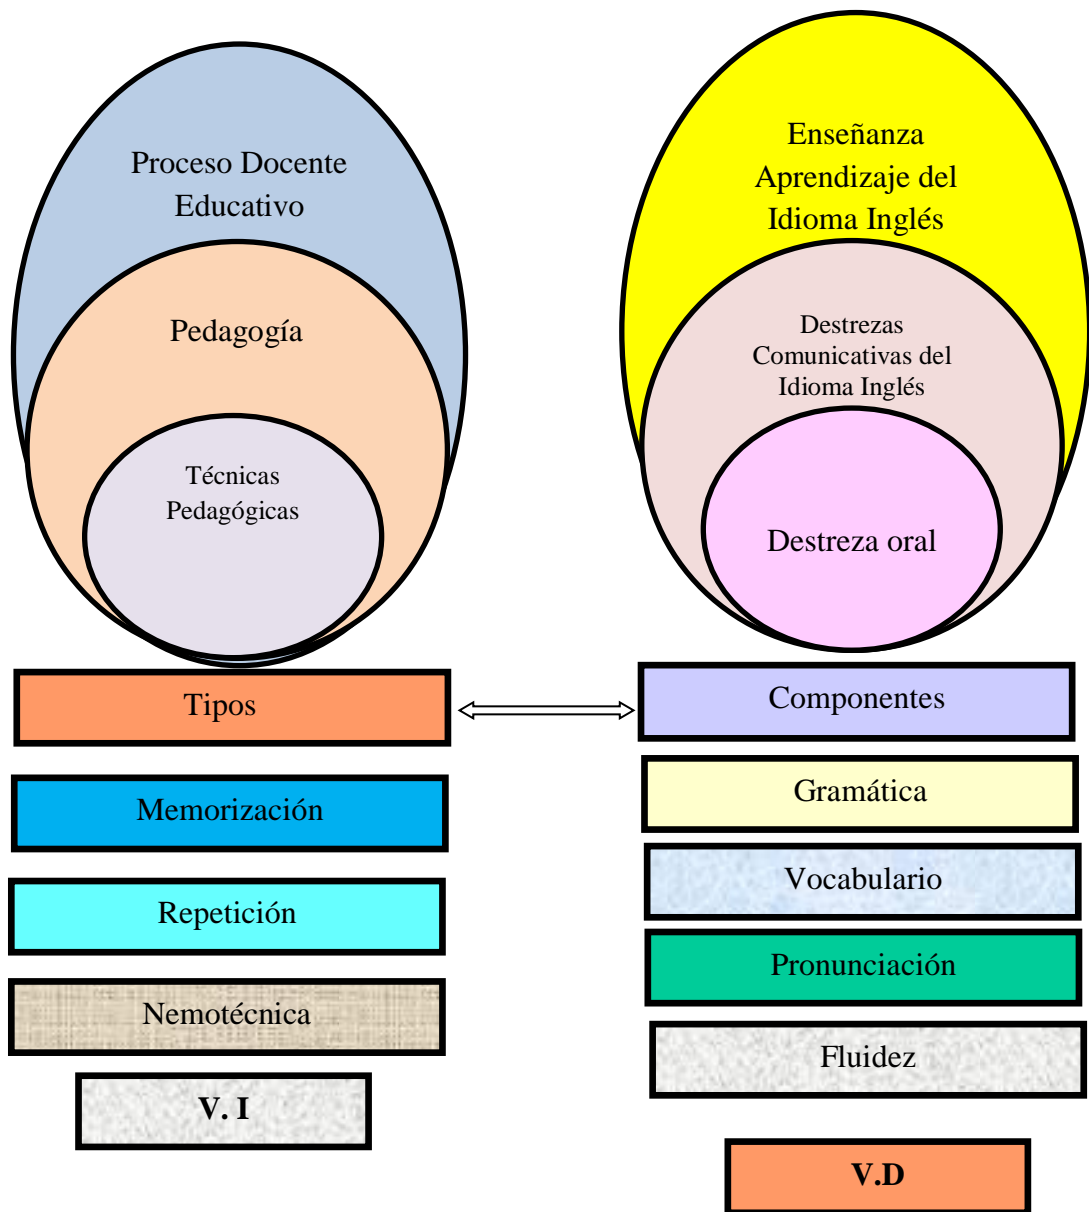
Proceso Docente Educativo

Pedagogía

Técnicas Pedagógicas

Enseñanza Aprendizaje del Idioma Inglés

Destrezas Comunicativas del Idioma Inglés

Destreza oral

Tipos

Componentes

Memorización

Repetición

Nemotécnica

V. I

Gramática

Vocabulario

Pronunciación

Fluidez

V.D